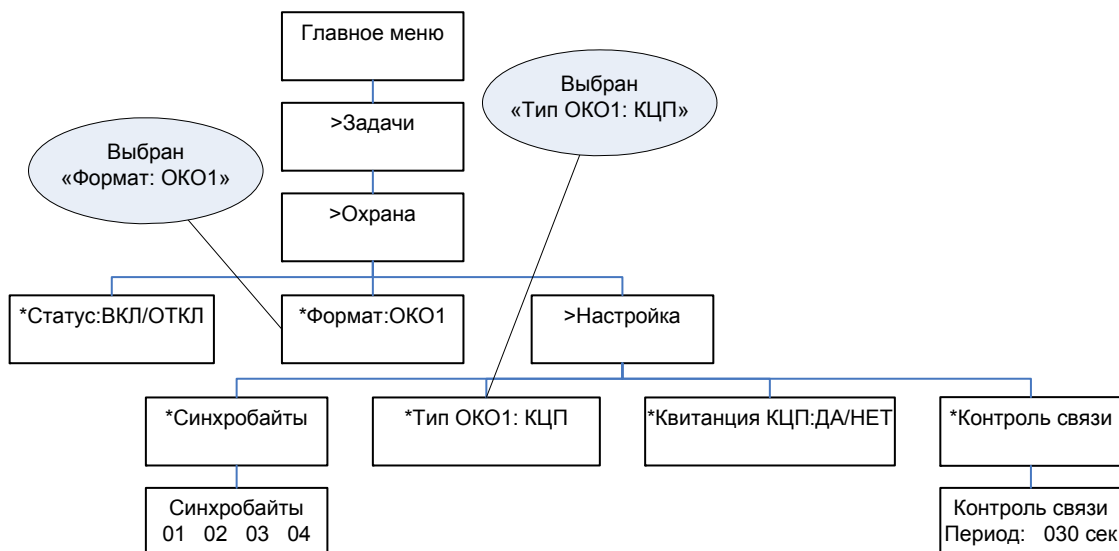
Главное меню

Выбран «Тип ОКО1: КЦП»

>Задачи

Выбран «Формат: ОКО1»

>Охрана

*Статус:ВКЛ/ОТКЛ

*Формат:ОКО1

>Настройка

*Синхробайты

*Тип ОКО1: КЦП

*Квитанция КЦП:ДА/НЕТ

*Контроль связи

Синхробайты
01 02 03 04

Контроль связи
Период: 030 сек